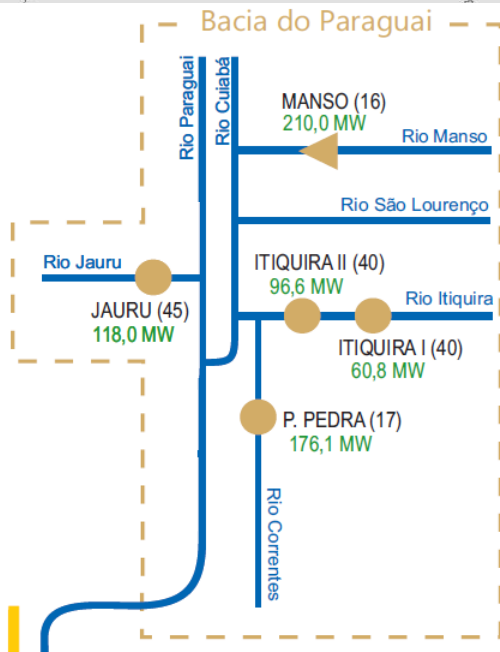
Bacia do Paraguai

Rio Paraguai

Rio Cuiabá

MANSO (16)
210,0 MW

Rio Manso

Rio São Lourenço

Rio Jauru

ITIQUIRA II (40)
96,6 MW

Rio Itiquira

JAURU (45)
118,0 MW

ITIQUIRA I (40)
60,8 MW

P. PEDRA (17)
176,1 MW

Rio Correntes